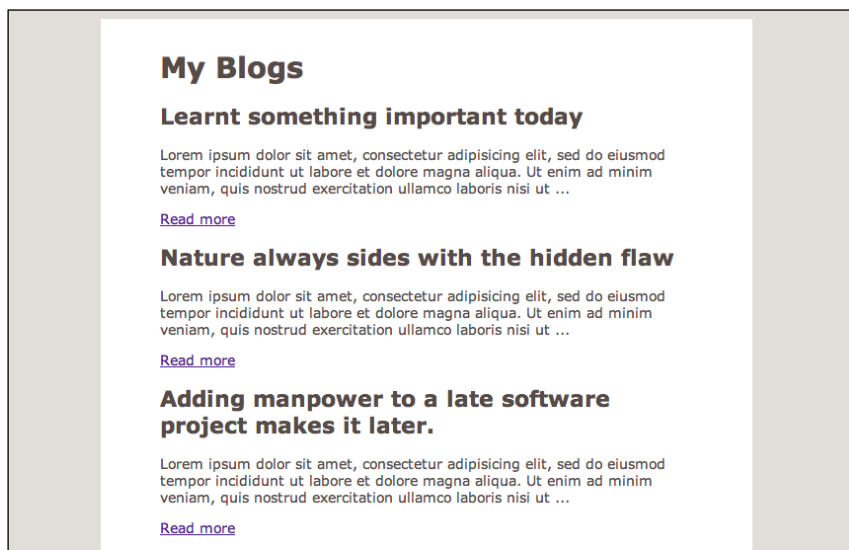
My Blogs

Learnt something important today

Lorem ipsum dolor sit amet, consectetur adipisicing elit, sed do eiusmod tempor incididunt ut labore et dolore magna aliqua. Ut enim ad minim veniam, quis nostrud exercitation ullamco laboris nisi ut ...

Read more

Nature always sides with the hidden flaw

Lorem ipsum dolor sit amet, consectetur adipisicing elit, sed do eiusmod tempor incididunt ut labore et dolore magna aliqua. Ut enim ad minim veniam, quis nostrud exercitation ullamco laboris nisi ut ...

Read more

Adding manpower to a late software project makes it later.

Lorem ipsum dolor sit amet, consectetur adipisicing elit, sed do eiusmod tempor incididunt ut labore et dolore magna aliqua. Ut enim ad minim veniam, quis nostrud exercitation ullamco laboris nisi ut ...

Read more